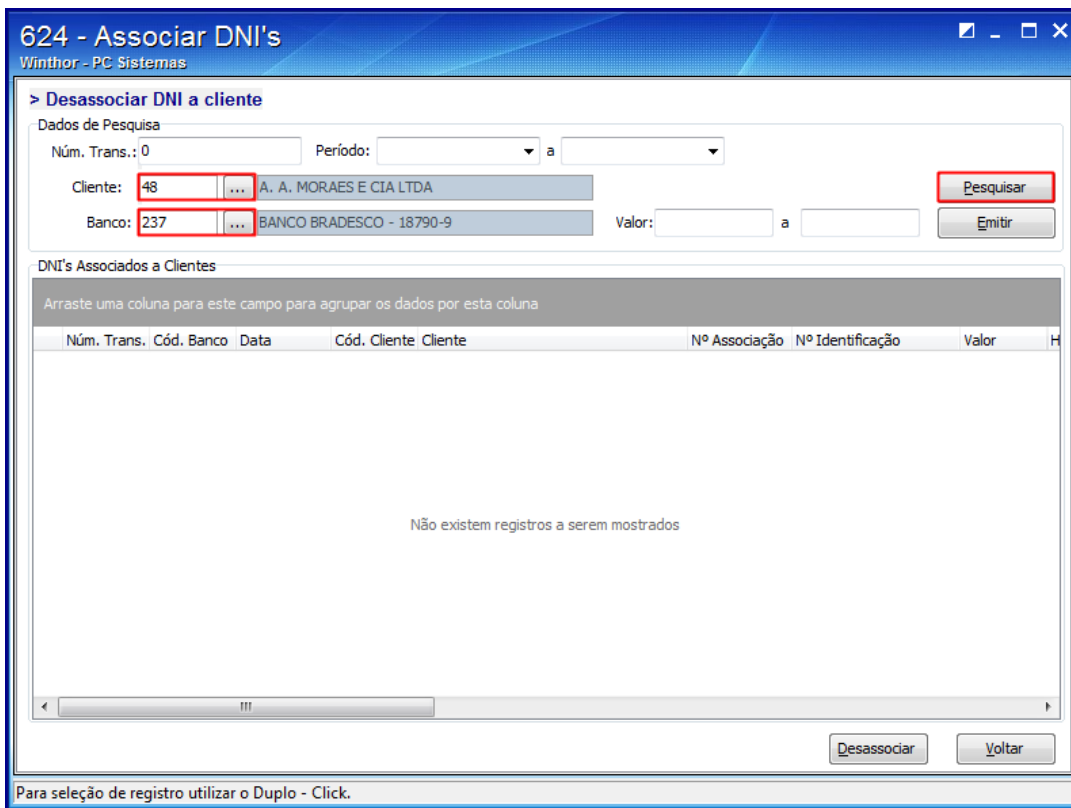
624 - Associar DNI's
Winthor - PC Sistemas

> Desassociar DNI a cliente

Dados de Pesquisa

Núm. Trans.: 0
Período:
a

Cliente: 48 ... A. A. MORAES E CIA LTDA
Pesquisar

Banco: 237 ... BANCO BRADESCO - 18790-9
Valor:
a
Emitir

DNI's Associados a Clientes

Arraste uma coluna para este campo para agrupar os dados por esta coluna

| Núm. Trans. | Cód. Banco | Data | Cód. Cliente | Cliente | Nº Associação | Nº Identificação | Valor | H |
|---|---|---|---|---|---|---|---|---|

Não existem registros a serem mostrados

Desassociar
Voltar

Para seleção de registro utilizar o Duplo - Click.